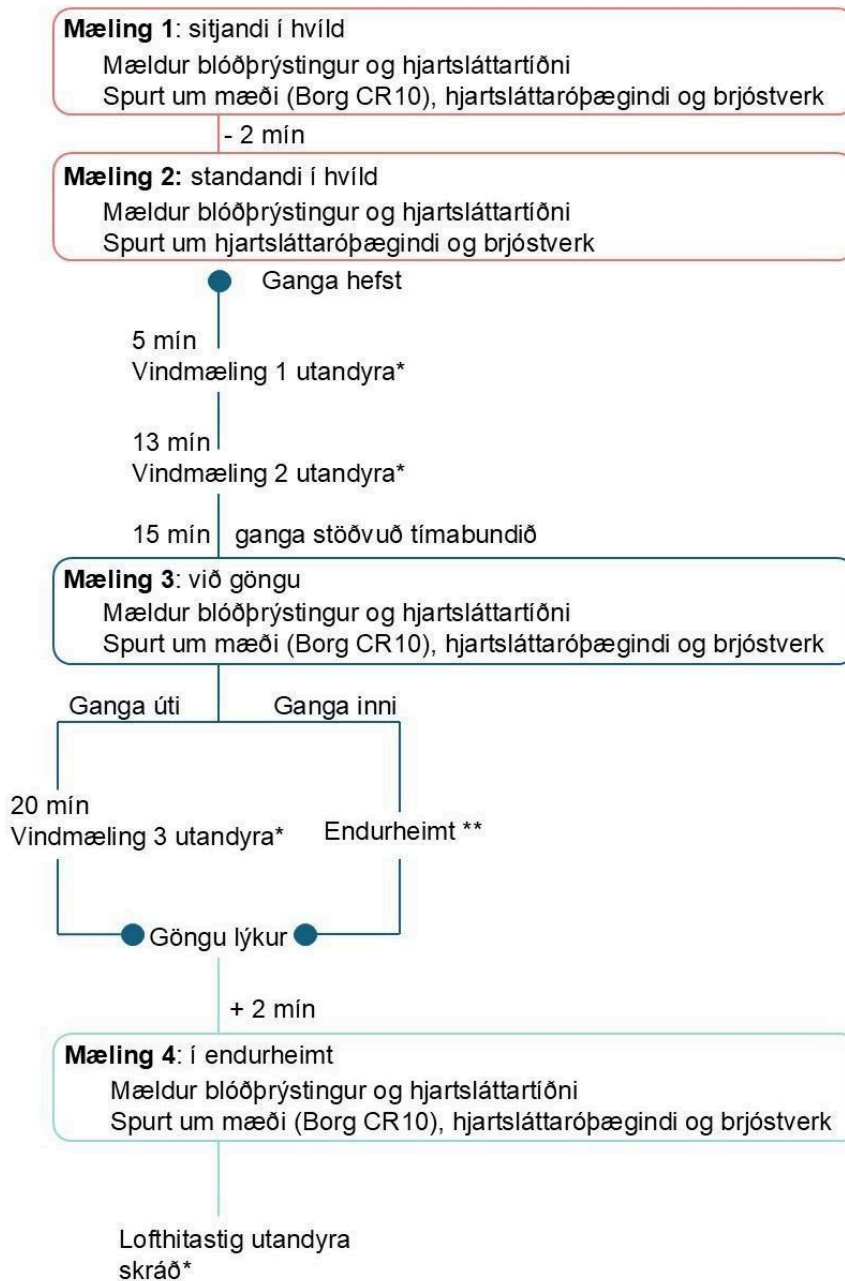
**Mæling 1**: sitjandi í hvíld
Mældur blóðþrýstingur og hjartsláttartíðni
Spurt um mæði (Borg CR10), hjartsláttaróþægindi og brjóstverk

- 2 mín

**Mæling 2:** standandi í hvíld
Mældur blóðþrýstingur og hjartsláttartíðni
Spurt um hjartsláttaróþægindi og brjóstverk

Ganga hefst

5 mín
Vindmæling 1 utandyra*

13 mín
Vindmæling 2 utandyra*

15 mín ganga stöðvuð tímabundið

**Mæling 3**: við göngu
Mældur blóðþrýstingur og hjartsláttartíðni
Spurt um mæði (Borg CR10), hjartsláttaróþægindi og brjóstverk

Ganga úti

20 mín
Vindmæling 3 utandyra*

Ganga inni

Endurheimt **

Göngu lýkur

+ 2 mín

**Mæling 4**: í endurheimt
Mældur blóðþrýstingur og hjartsláttartíðni
Spurt um mæði (Borg CR10), hjartsláttaróþægindi og brjóstverk

Lofthitastig utandyra skráð*